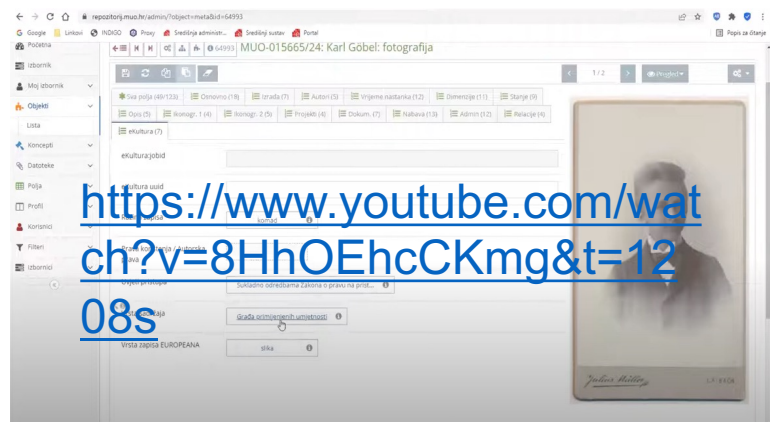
repozitorij.muo.hr/admin/?object=meta&id=64993

Google Linkovi INDIGO Proxy Središnja administr... Središnji sustav Portal

Popis za čitanje

Početna

Izbornik

Moj izbornik

Objekti

Lista

Koncepti

Datoteke

Polja

Profil

Korisnici

Filteri

Izbornici

64993 MUO-015665/24: Karl Göbel: fotografija

1 / 2

Projekt

Sva polja (49/133) Osnovno (19) Izrada (7) Autori (5) Vrijeme nastanka (12) Dimenzije (11) Stanje (9)

Opis (5) Ikonogr. 1 (4) Ikonogr. 2 (5) Projekti (4) Dokum. (7) Nabava (13) Admin (12) Relacije (4)

eKultura (7)

eKultura:jobid

eKultura uuid

https://www.youtube.com/watch?v=8HhOEhcCKmg&t=1208s

komad

Prava korištenja / Autorska prava

Uvjeti pristupa

Sukladno odredbama Zakona o pravu na prist...

Građa primijenjenih umjetnosti

Vrsta zapisa EUROPEANA

slika

Julius Müller

L. F. BACH